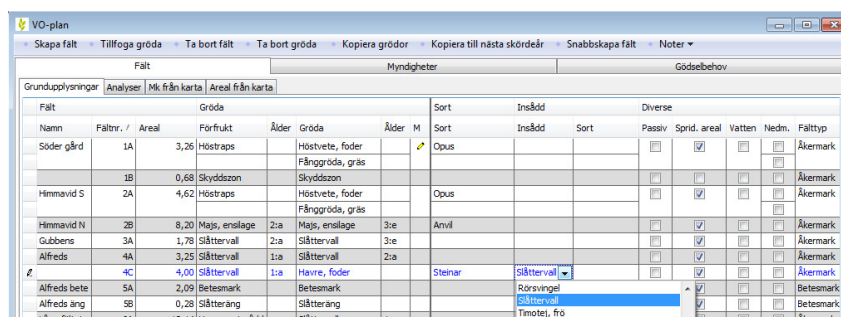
VO-plan

Skapa fält · Tillfoga gröda · Ta bort fält · Ta bort gröda · Kopiera grödor · Kopiera till nästa skördeår · Snabbskapa fält · Noter

Fält | Myndigheter | Gödselbehov

Grunduppslysningar | Analyser | Mk från karta | Areal från karta

| Fält | | | Gröda | | | | | Sort | Insådd | | Diverse | | | | |
|---|---|---|---|---|---|---|---|---|---|---|---|---|---|---|---|
| Namn | Fältnr. | Areal | Förfrukt | Ålder | Gröda | Ålder | M | Sort | Insådd | Sort | Passiv | Sprid. areal | Vatten | Nedm. | Fälttyp |
| Söder gård | 1A | 3,26 | Höstraps | | Höstvete, foder | | | Opus | | | | | | | Åkermark |
| | | | | | Fånggröda, gräs | | | | | | | | | | |
| | 1B | 0,68 | Skyddszon | | Skyddszon | | | | | | | | | | Åkermark |
| Himmavid S | 2A | 4,62 | Höstraps | | Höstvete, foder | | | Opus | | | | | | | Åkermark |
| | | | | | Fånggröda, gräs | | | | | | | | | | |
| Himmavid N | 2B | 8,20 | Majs, ensilage | 2:a | Majs, ensilage | 3:e | | Anvil | | | | | | | Åkermark |
| Gubbens | 3A | 1,78 | Slåttervall | 2:a | Slåttervall | 3:e | | | | | | | | | Åkermark |
| Alfreds | 4A | 3,25 | Slåttervall | 1:a | Slåttervall | 2:a | | | | | | | | | Åkermark |
| | 4C | 4,00 | Slåttervall | 1:a | Havre, foder | | | Steinar | Slåttervall | | | | | | Åkermark |
| Alfreds bete | 5A | 2,09 | Betesmark | | Betesmark | | | | Rörsvingel | | | | | | Betesmark |
| Alfreds äng | 5B | 0,28 | Slåtteräng | | Slåtteräng | | | | Slåttervall | | | | | | Betesmark |
| | | | | | | | | | Timotej, frö | | | | | | |